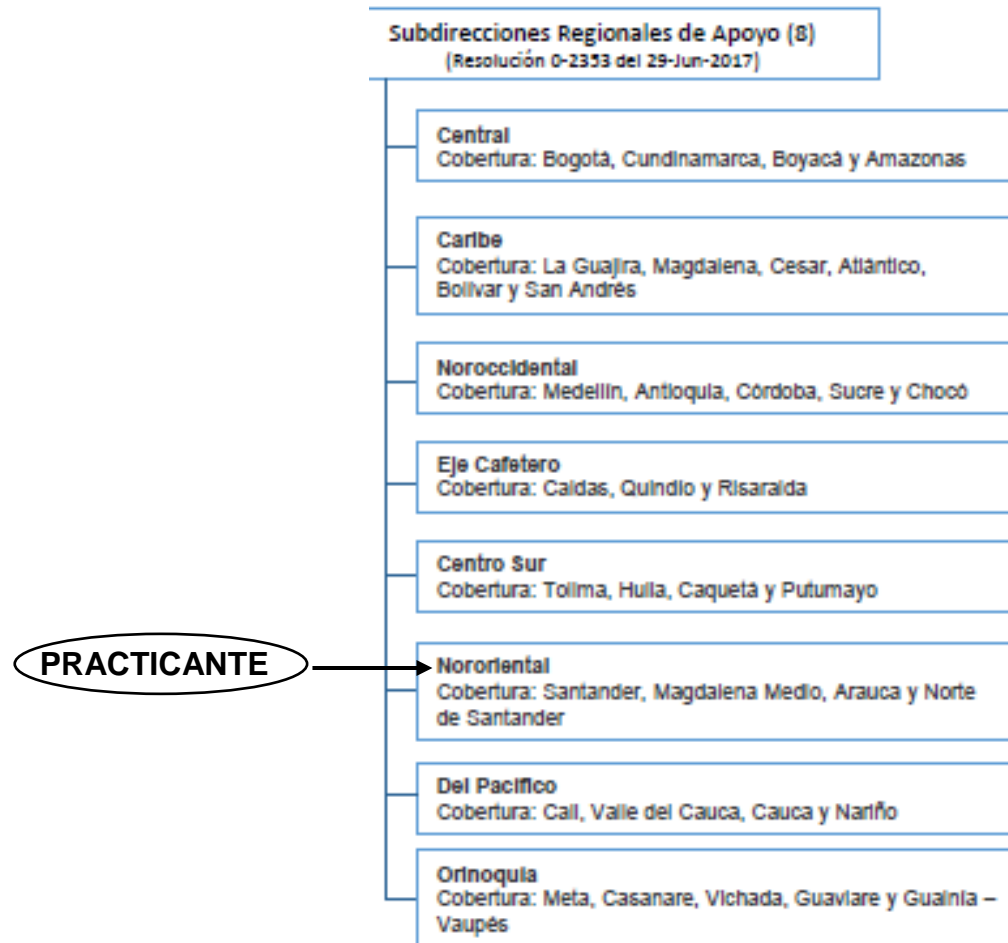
Subdirecciones Regionales de Apoyo (8)
(Resolución 0-2353 del 29-Jun-2017)

Central
Cobertura: Bogotá, Cundinamarca, Boyacá y Amazonas

Caribe
Cobertura: La Guajira, Magdalena, Cesar, Atlántico, Bolívar y San Andrés

Noroccidental
Cobertura: Medellín, Antioquia, Córdoba, Sucre y Chocó

Eje Cafetero
Cobertura: Caldas, Quindío y Risaralda

Centro Sur
Cobertura: Tolima, Huila, Caquetá y Putumayo

PRACTICANTE

Nororiental
Cobertura: Santander, Magdalena Medio, Arauca y Norte de Santander

Del Pacífico
Cobertura: Cali, Valle del Cauca, Cauca y Nariño

Orinoquía
Cobertura: Meta, Casanare, Vichada, Guaviare y Guainía – Vaupés